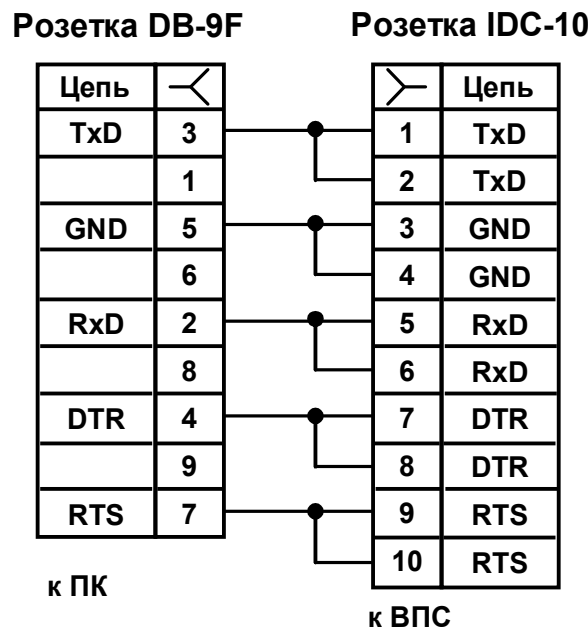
Розетка DB-9F

| Цепь | ≺ |
|---|---|
| TxD | 3 |
| | 1 |
| GND | 5 |
| | 6 |
| RxD | 2 |
| | 8 |
| DTR | 4 |
| | 9 |
| RTS | 7 |

к ПК

Розетка IDC-10

| ≻ | Цепь |
|---|---|
| 1 | TxD |
| 2 | TxD |
| 3 | GND |
| 4 | GND |
| 5 | RxD |
| 6 | RxD |
| 7 | DTR |
| 8 | DTR |
| 9 | RTS |
| 10 | RTS |

к ВПС